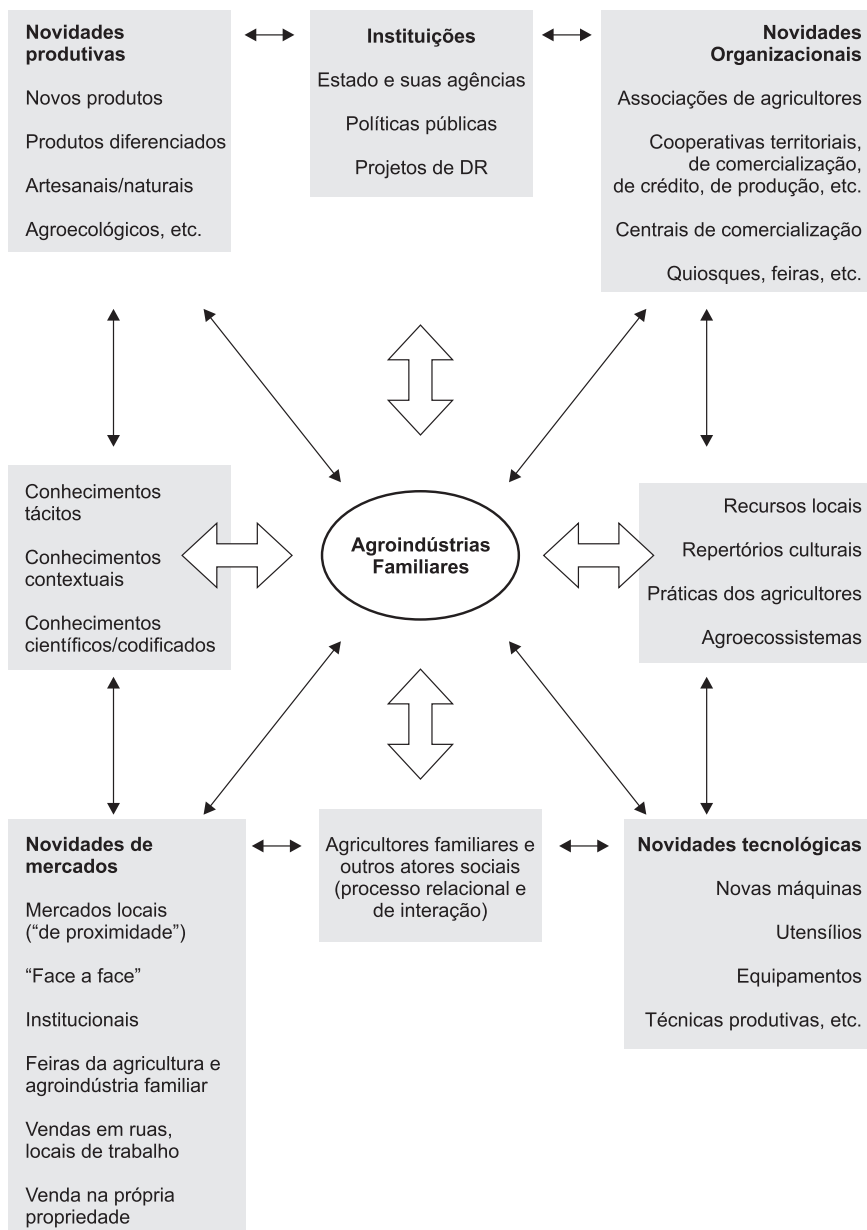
Novidades produtivas

Novos produtos

Produtos diferenciados

Artesanais/naturais

Agroecológicos, etc.

Instituições

Estado e suas agências

Políticas públicas

Projetos de DR

Novidades Organizacionais

Associações de agricultores

Cooperativas territoriais, de comercialização, de crédito, de produção, etc.

Centrais de comercialização

Quiosques, feiras, etc.

Conhecimentos tácitos

Conhecimentos contextuais

Conhecimentos científicos/codificados

Agroindústrias Familiares

Recursos locais

Repertórios culturais

Práticas dos agricultores

Agroecossistemas

Novidades de mercados

Mercados locais ("de proximidade")

"Face a face"

Institucionais

Feiras da agricultura e agroindústria familiar

Vendas em ruas, locais de trabalho

Venda na própria propriedade

Agricultores familiares e outros atores sociais (processo relacional e de interação)

Novidades tecnológicas

Novas máquinas

Utensílios

Equipamentos

Técnicas produtivas, etc.